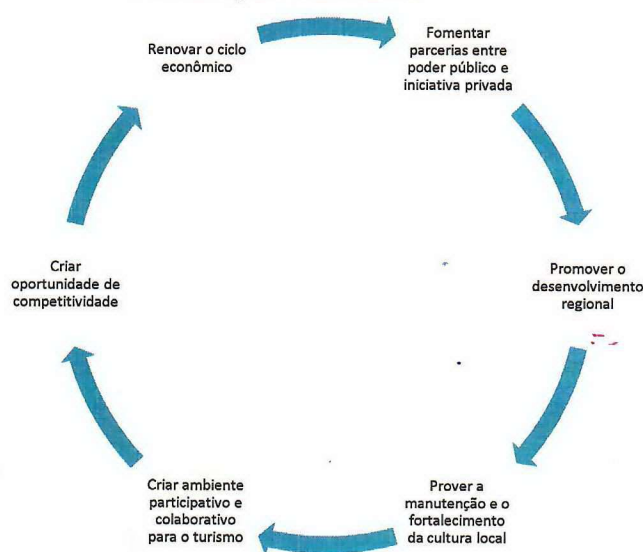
Renovar o ciclo econômico

Fomentar parcerias entre poder público e iniciativa privada

Promover o desenvolvimento regional

Prover a manutenção e o fortalecimento da cultura local

Criar ambiente participativo e colaborativo para o turismo

Criar oportunidade de competitividade